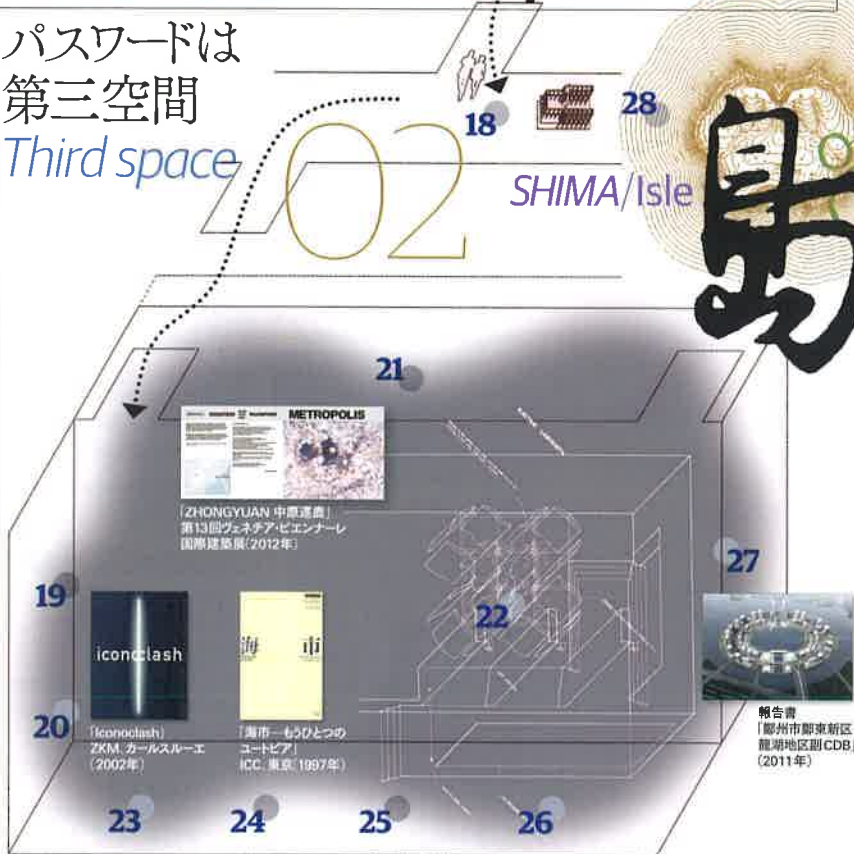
パスワードは
第三空間
Third space

02

18

28

SHIMA/Isle

島

21

METROPOLIS

「ZHONGYUAN 中原運書」
第13回ヴェネチア・ビエンナーレ
国際建築展(2012年)

27

19

iconoclash

海 市

22

20

「Iconoclash」
ZKM、カールスルーエ
(2002年)

「海市—もうひとつの
ユートピア」
ICC、東京(1997年)

報告書
「鄭州市鄭東新区
龍湖地区副CDB」
(2011年)

23

24

25

26